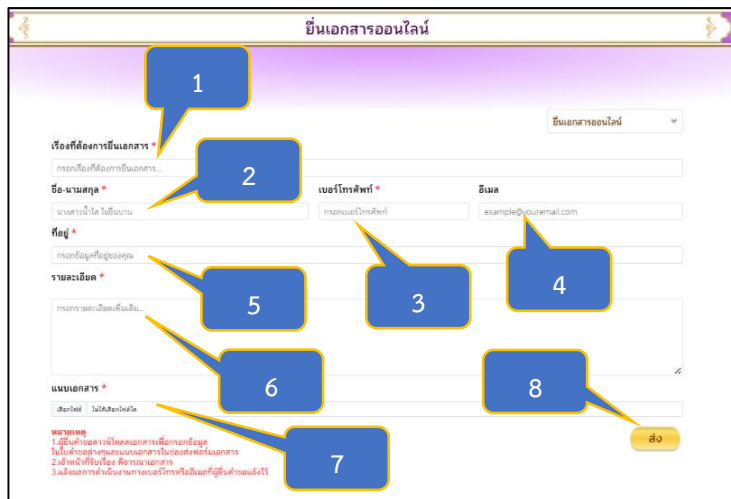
ยื่นเอกสารออนไลน์

ยื่นเอกสารออนไลน์

1

เรื่องที่ต้องการยื่นเอกสาร *

กรอกเรื่องที่ต้องการยื่นเอกสาร...

2

ชื่อ-นามสกุล *

นางสาวน้ำใส ใจยิ้มบาน

เบอร์โทรศัพท์ *

กรอกเบอร์โทรศัพท์

อีเมล

example@youremail.com

ที่อยู่ *

กรอกข้อมูลที่อยู่ของคุณ

4

รายละเอียด *

5

3

กรอกรายละเอียดเพิ่มเติม...

6

8

แนบเอกสาร *

เลือกไฟล์ ไม่ได้เลือกไฟล์ใด

หมายเหตุ
1.มียื่นคำขอดาวน์โหลดเอกสารเพื่อกรอกข้อมูล
ในใบคำขอต่างๆและแนบเอกสารในช่องส่งฟอร์มเอกสาร
2.เจ้าหน้าที่รับเรื่อง พิจารณาเอกสาร
3.แจ้งผลการดำเนินงานทางเบอร์โทรหรืออีเมลที่ผู้ยื่นคำขอแจ้งไว้

7

ส่ง